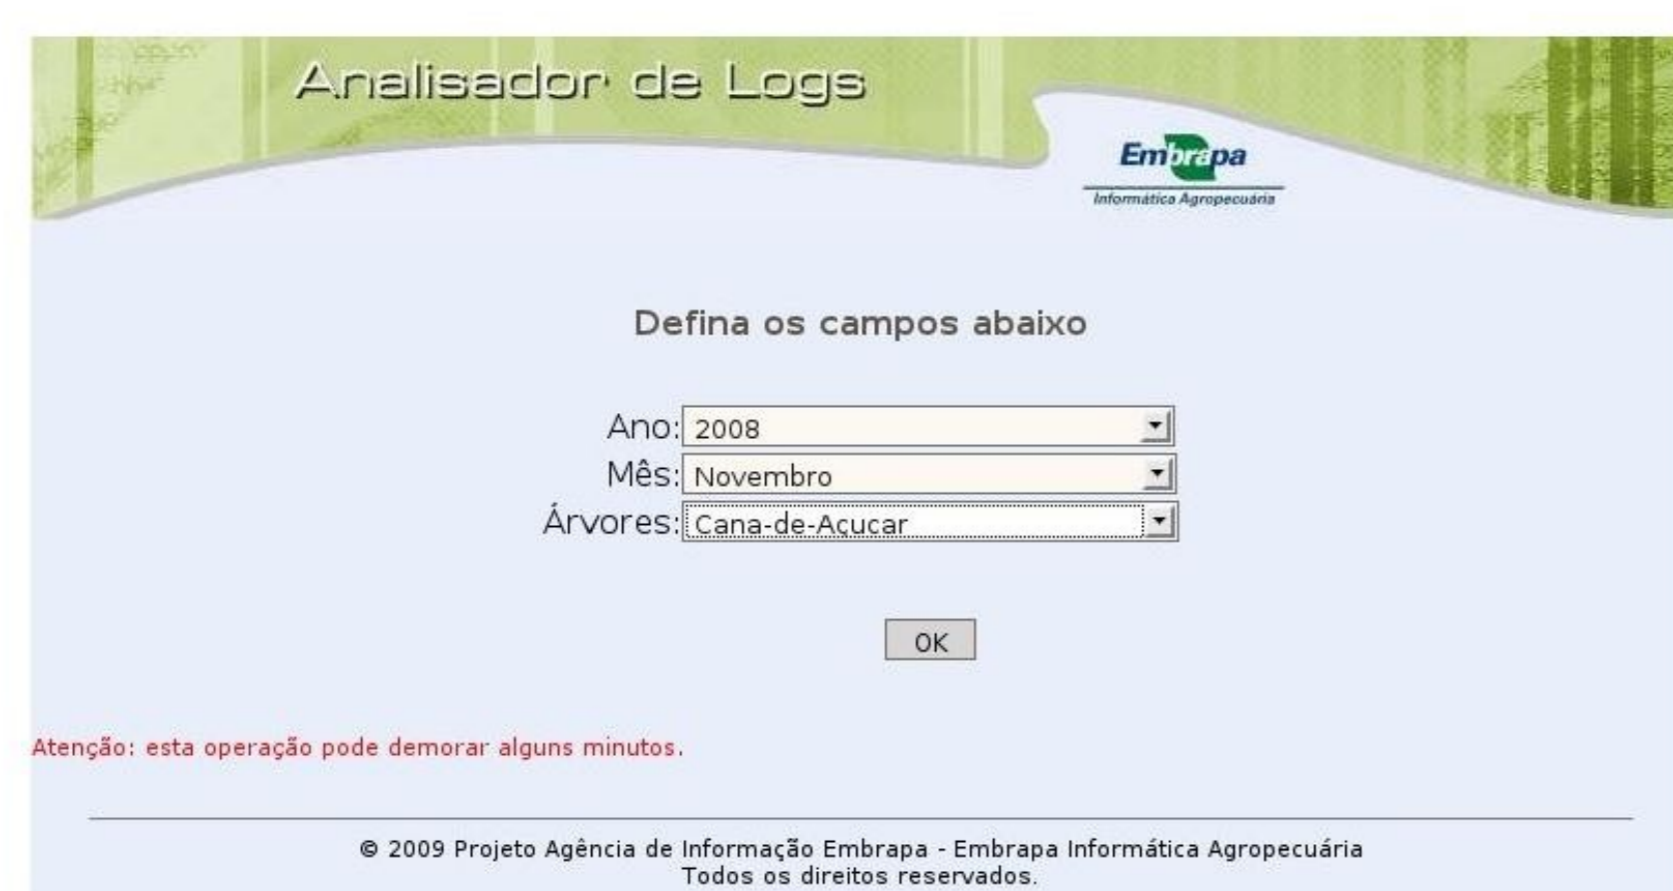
Analisador de Logs

Embrapa
Informática Agropecuária

Defina os campos abaixo

Ano: 2008
Mês: Novembro
Árvores: Cana-de-Açucar

OK

Atenção: esta operação pode demorar alguns minutos.

© 2009 Projeto Agência de Informação Embrapa - Embrapa Informática Agropecuária
Todos os direitos reservados.